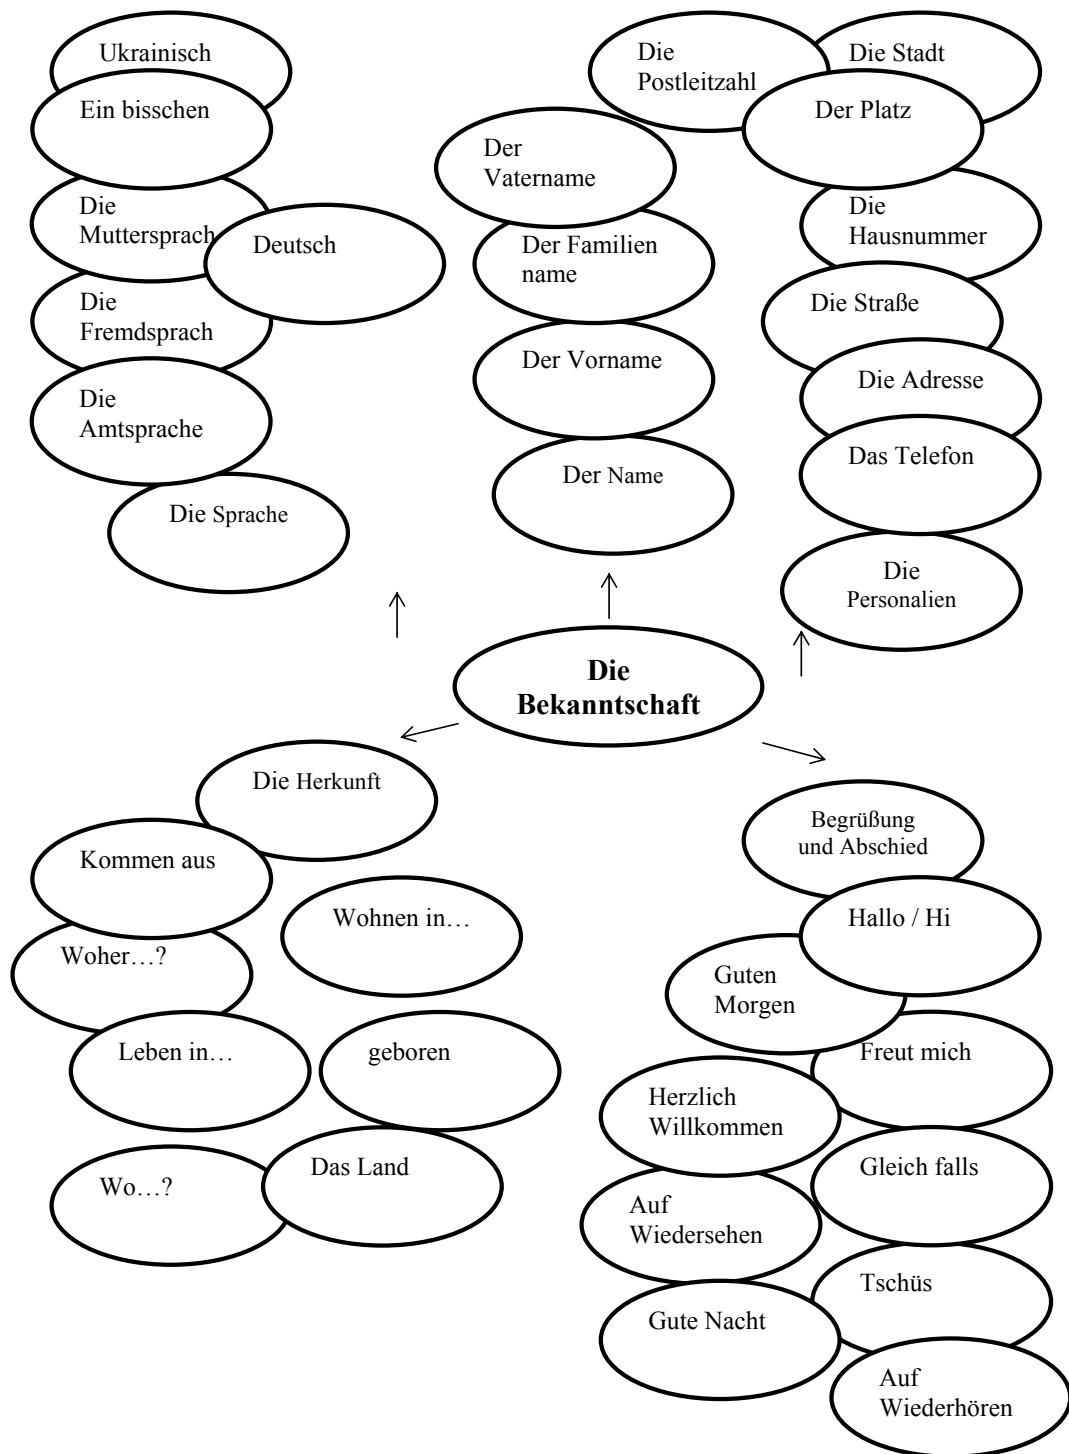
Ukrainisch

Ein bisschen

Die Muttersprach

Deutsch

Die Fremdsprach

Die Amtsprache

Die Sprache

Der Vatername

Der Familien name

Der Vorname

Der Name

Die Postleitzahl

Die Stadt

Der Platz

Die Hausnummer

Die Straße

Die Adresse

Das Telefon

Die Personalien

Die Bekanntschaft

Die Herkunft

Kommen aus

Wohnen in…

Woher…?

Leben in…

geboren

Wo…?

Das Land

Begrüßung und Abschied

Hallo / Hi

Guten Morgen

Freut mich

Herzlich Willkommen

Gleich falls

Auf Wiedersehen

Tschüs

Gute Nacht

Auf Wiederhören